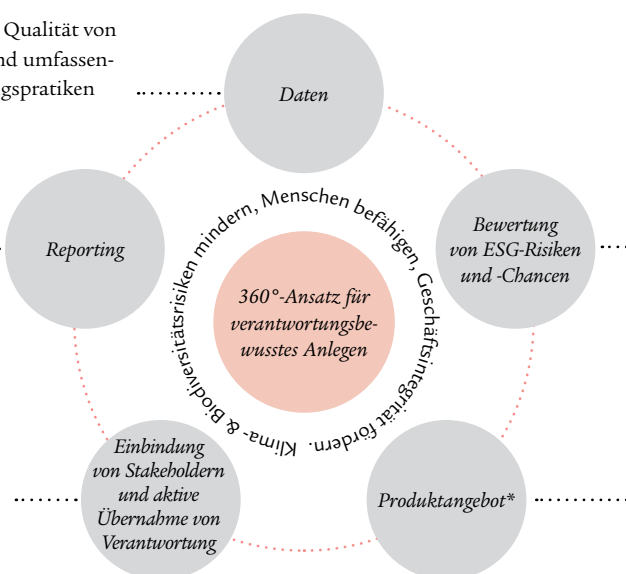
Qualität von
nd umfassen-
gspratiken

Daten

Bewertung von ESG-Risiken und -Chancen

Produktangebot*

Einbindung von Stakeholdern und aktive Übernahme von Verantwortung

Reporting

Klima- & Biodiversitätsrisiken mindern, Menschen befähigen, Geschäftsintegrität fördern.

360°-Ansatz für verantwortungsbewusstes Anlegen